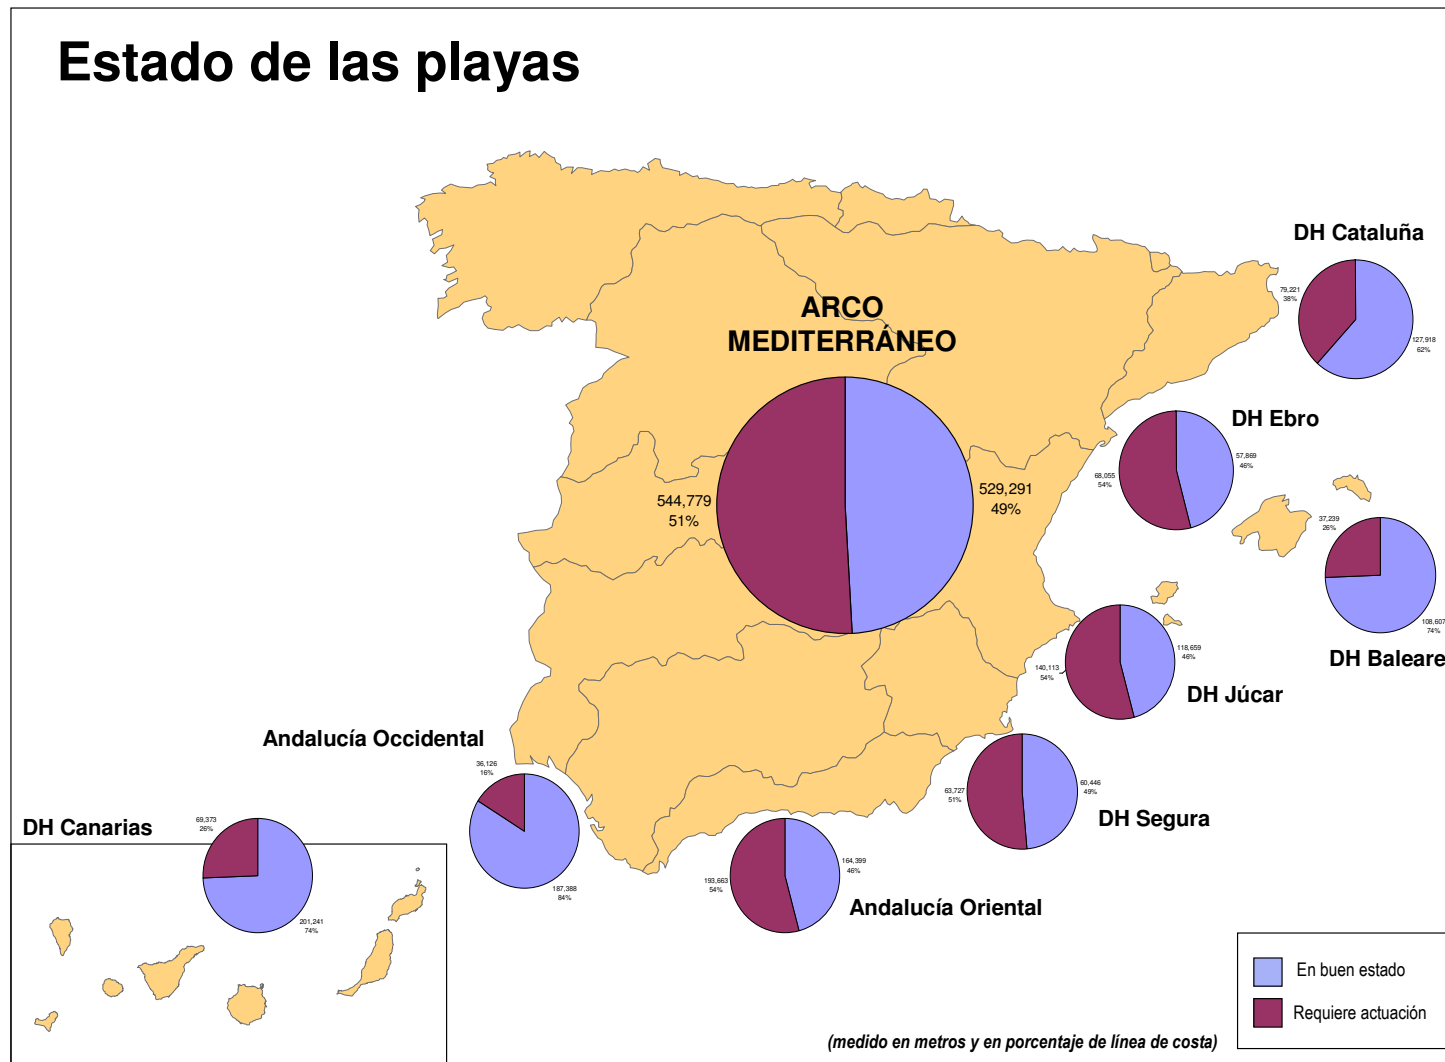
Estado de las playas

ARCO MEDITERRÁNEO

544,779
51%

529,291
49%

DH Cataluña
79,221
38%
127,918
62%

DH Ebro
68,055
54%
57,869
46%

37,239
26%
108,607
74%
DH Baleare

DH Júcar
140,113
54%
118,659
46%

DH Segura
63,727
51%
60,446
49%

Andalucía Occidental
36,126
16%
187,388
84%

Andalucía Oriental
193,663
54%
164,399
46%

DH Canarias
69,373
26%
201,241
74%

En buen estado
Requiere actuación

(medido en metros y en porcentaje de línea de costa)